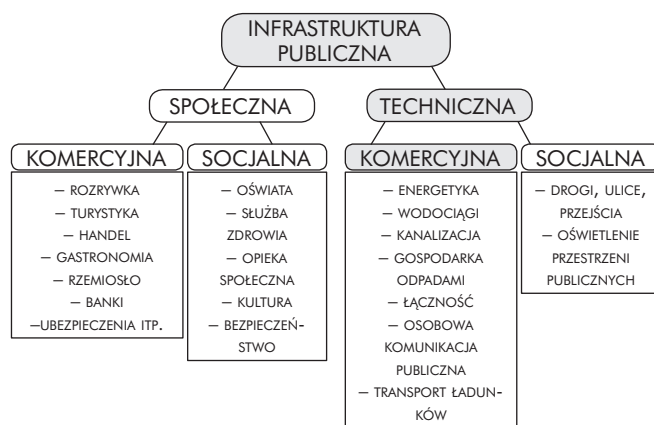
INFRASTRUKTURA PUBLICZNA

SPOŁECZNA

TECHNICZNA

KOMERCYJNA

– ROZRYWKA
– TURYSTYKA
– HANDEL
– GASTRONOMIA
– RZEMIOSŁO
– BANKI
–UBEZPIECZENIA ITP.

SOCJALNA

– OŚWIATA
– SŁUŻBA ZDROWIA
– OPIEKA SPOŁECZNA
– KULTURA
– BEZPIECZEŃSTWO

KOMERCYJNA

– ENERGETYKA
– WODOCIĄGI
– KANALIZACJA
– GOSPODARKA ODPADAMI
– ŁĄCZNOŚĆ
– OSOBOWA KOMUNIKACJA PUBLICZNA
– TRANSPORT ŁADUNKÓW

SOCJALNA

– DROGI, ULICE, PRZEJŚCIA
– OŚWIETLENIE PRZESTRZENI PUBLICZNYCH